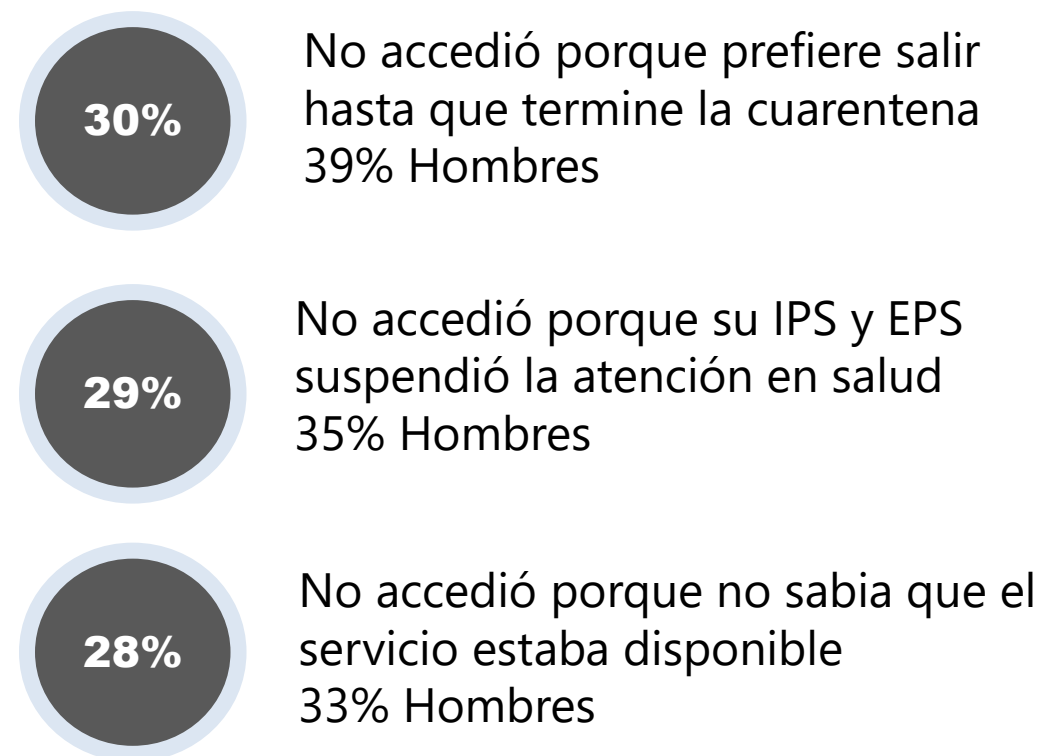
30%

No accedió porque prefiere salir hasta que termine la cuarentena
39% Hombres

29%

No accedió porque su IPS y EPS suspendió la atención en salud
35% Hombres

28%

No accedió porque no sabia que el servicio estaba disponible
33% Hombres